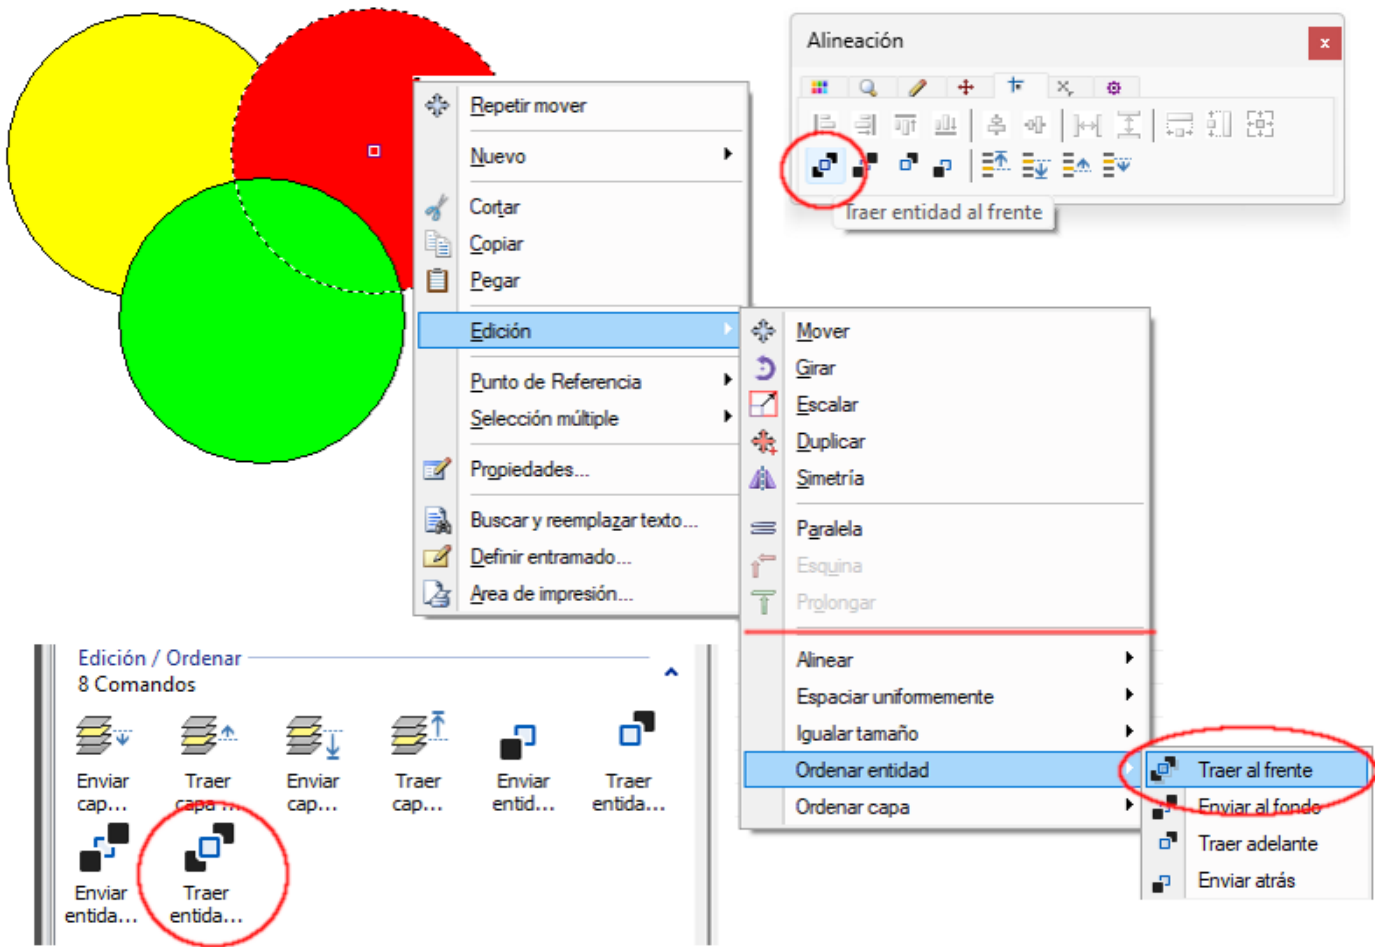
Alineación
x

Traer entidad al frente

Repetir mover
Nuevo
Cortar
Copiar
Pegar
Edición
Punto de Referencia
Selección múltiple
Propiedades...
Buscar y reemplazar texto...
Definir entramado...
Area de impresión...

Mover
Girar
Escalar
Duplicar
Simetría
Paralela
Esquina
Prolongar
Alinear
Espaciar uniformemente
Igualar tamaño
Ordenar entidad
Ordenar capa

Traer al frente
Enviar al fondo
Traer adelante
Enviar atrás

Edición / Ordenar
8 Comandos

Enviar cap...
Traer capa ...
Enviar cap...
Traer cap...
Enviar entid...
Traer entida...
Enviar entida...
Traer entida...